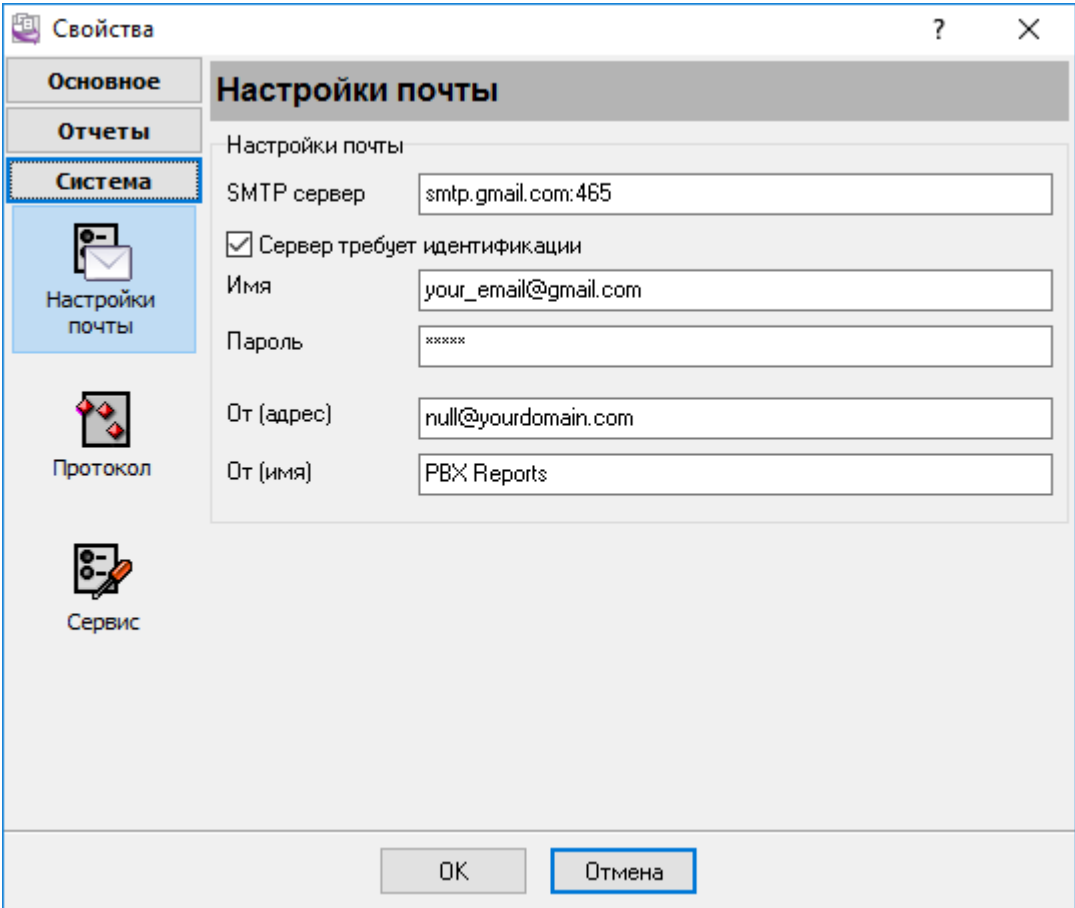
Свойства

?

Основное

Отчеты

Система

Настройки почты

Протокол

Сервис

Настройки почты

Настройки почты

SMTP сервер smtp.gmail.com:465

Сервер требует идентификации

Имя your_email@gmail.com

Пароль *****

От (адрес) null@yourdomain.com

От (имя) PBX Reports

OK

Отмена